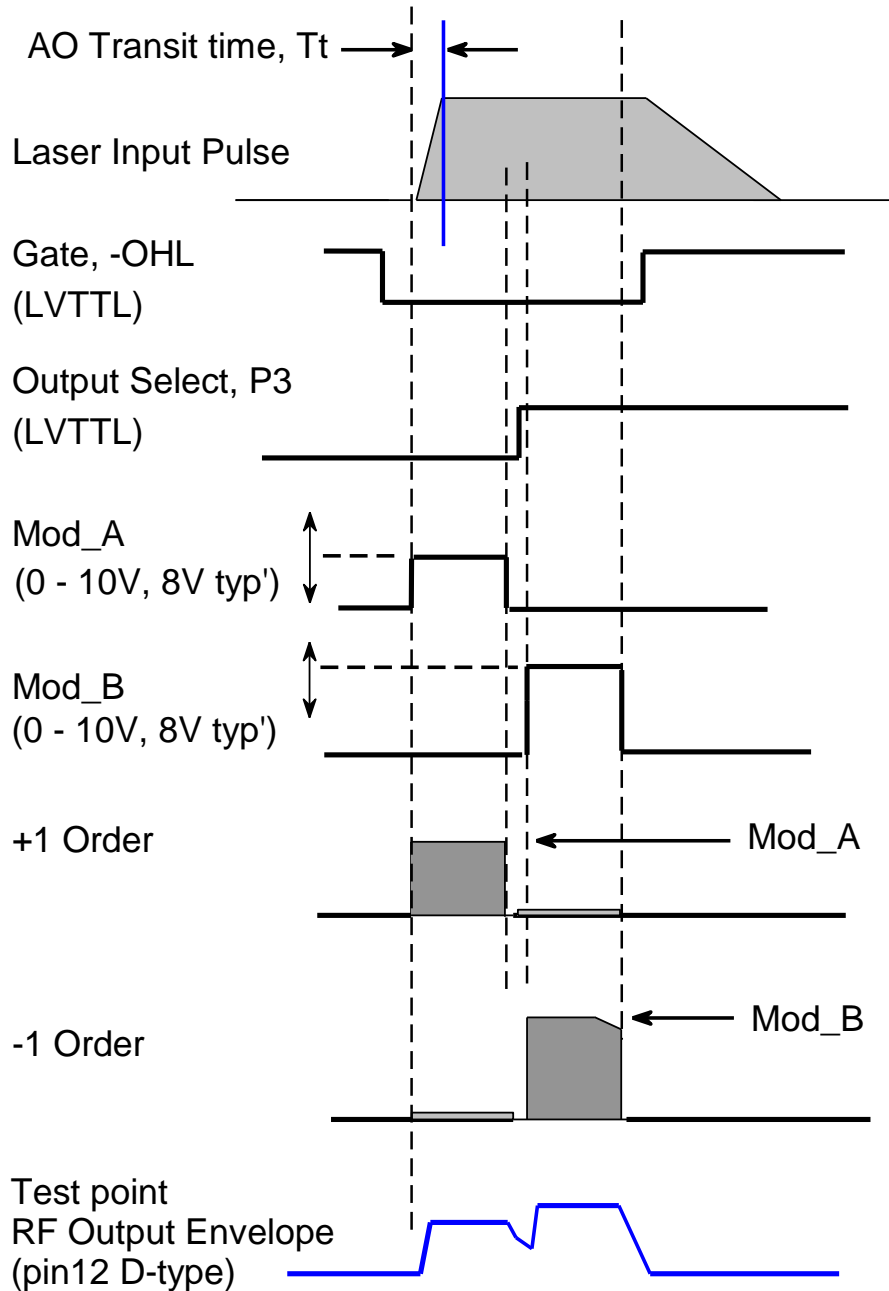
AO Transit time, Tt

Laser Input Pulse

Gate, -OHL
(LVTTL)

Output Select, P3
(LVTTL)

Mod_A
(0 - 10V, 8V typ')

Mod_B
(0 - 10V, 8V typ')

+1 Order

Mod_A

Mod_B

-1 Order

Test point
RF Output Envelope
(pin12 D-type)